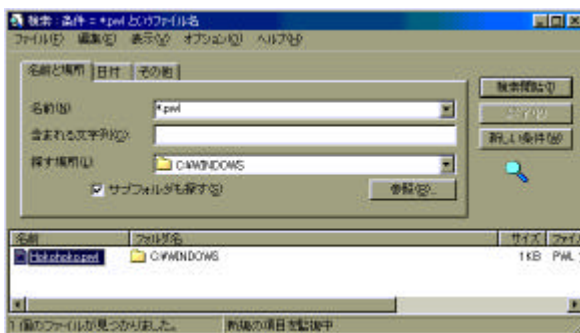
検索: 条件 = *.pwl というファイル名

ファイル(F) 編集(E) 表示(V) オプション(O) ヘルプ(H)

名前と場所 | 日付 | その他

名前(N): *.pwl

含まれる文字列(C):

探す場所(L): C:¥WINDOWS

☑ サブフォルダも探す(S)

参照(B)...

検索開始(I)

中止(P)

新しい検索(W)

| 名前 | フォルダ名 | サイズ | ファイ |
|---|---|---|---|
| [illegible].pwl | C:¥WINDOWS | 1KB | PWL |

1 個のファイルが見つかりました。 前回の項目を監視中